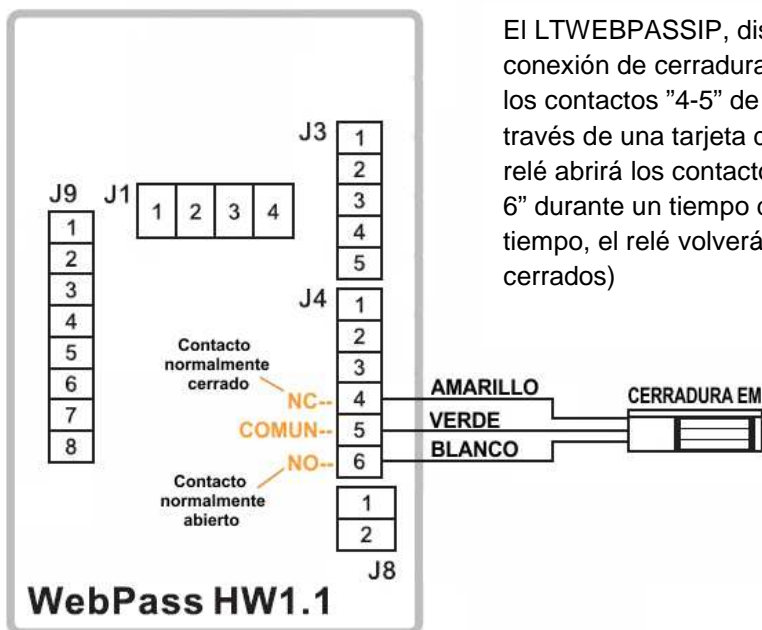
El LTWEBPASSIP, dis
conexión de cerradura
los contactos "4-5" de
través de una tarjeta d
relé abrirá los contacto
6" durante un tiempo d
tiempo, el relé volverá
cerrados)

J3
1
2
3
4
5

J9
1
2
3
4
5
6
7
8

J1
1 2 3 4

J4
1
2
3
4
5
6

Contacto normalmente cerrado
NC--
COMUN--
NO--
Contacto normalmente abierto

AMARILLO
VERDE
BLANCO

CERRADURA EM

1
2
J8

WebPass HW1.1